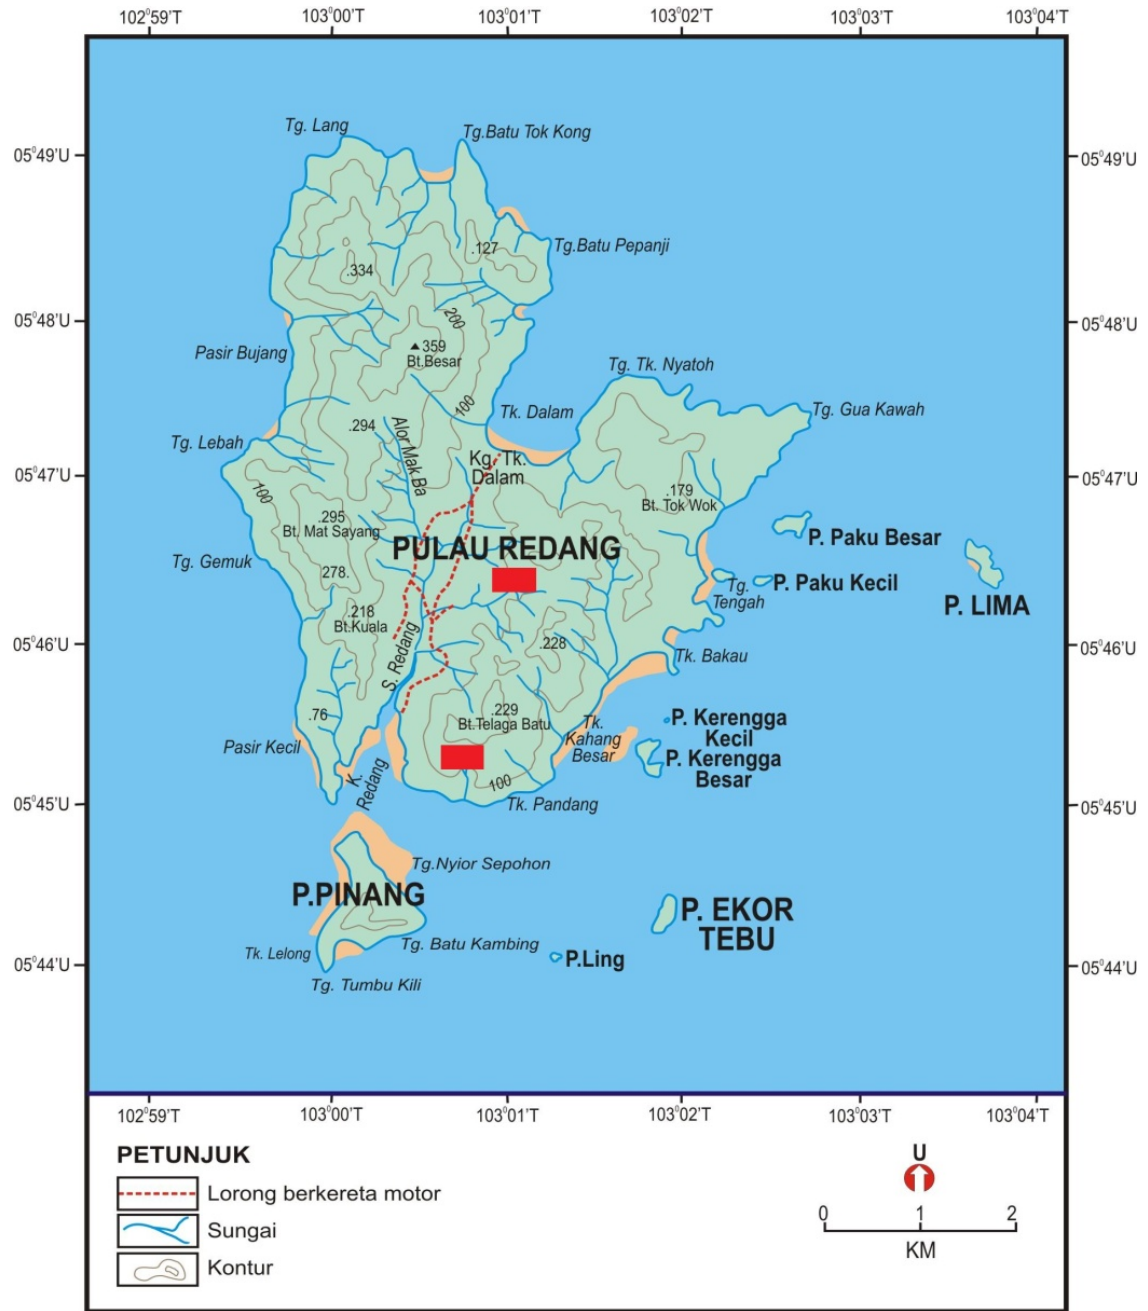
102°59'T 103°00'T 103°01'T 103°02'T 103°03'T 103°04'T

05°49'U 05°48'U 05°47'U 05°46'U 05°45'U 05°44'U

05°49'U 05°48'U 05°47'U 05°46'U 05°45'U 05°44'U

Tg. Lang
Tg.Batu Tok Kong
.127
Tg.Batu Pepanji
.334
200
Pasir Bujang
▲359
Bt.Besar
Tg. Tk. Nyatoh
100
Tk. Dalam
Tg. Gua Kawah
.294
Tg. Lebah
Alor Mak Ba
Kg. Tk. Dalam
.179
Bt. Tok Wok
100
.295
Bt. Mat Sayang
P. Paku Besar
PULAU REDANG
Tg. Gemuk
278.
Tg. Tengah
P. Paku Kecil
P. LIMA
.218
Bt.Kuala
.228
S. Redang
Tk. Bakau
.76
.229
Bt.Telaga Batu
Tk. Kahang Besar
P. Kerengga Kecil
P. Kerengga Besar
Pasir Kecil
K. Redang
100
Tk. Pandang
Tg.Nyior Sepohon
P.PINANG
P. EKOR TEBU
Tk. Lelong
Tg. Batu Kambing
P.Ling
Tg. Tumbu Kili

102°59'T 103°00'T 103°01'T 103°02'T 103°03'T 103°04'T

PETUNJUK
Lorong berkereta motor
Sungai
Kontur

U
0 1 2
KM